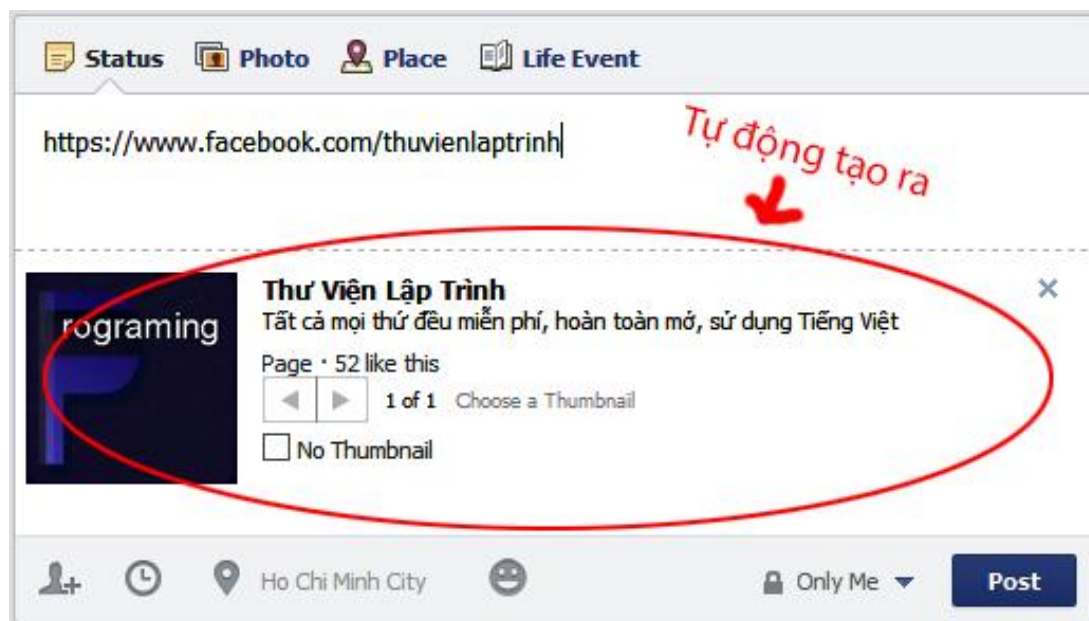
Status Photo Place Life Event

https://www.facebook.com/thuvienlaptrinh

Tự động tạo ra

rograming

Thư Viện Lập Trình
Tất cả mọi thứ đều miễn phí, hoàn toàn mở, sử dụng Tiếng Việt

Page · 52 like this

1 of 1 Choose a Thumbnail

No Thumbnail

×

Ho Chi Minh City

Only Me

Post